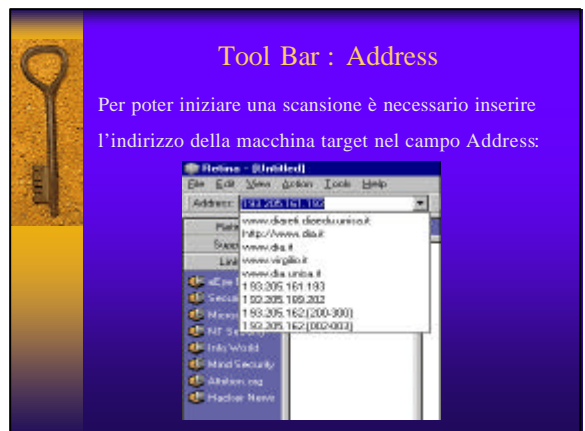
Tool Bar : Address

Per poter iniziare una scansione è necessario inserire l'indirizzo della macchina target nel campo Address:

Retina - [Untitled]

File Edit View Action Tools Help

Address: 193.205.161.192

Platf

Supp

Link

www.diarek.diaedu.unisa.it
http://www.dia.it
www.dia.it
www.virgilio.it
www.dia.unisa.it
193.205.161.193
193.205.109.202
193.205.162.[200-300]
193.205.162.[002-003]

eEye
Secu
Micro
NT Se
Info World
Mind Security
Attrition.org
Hacker News